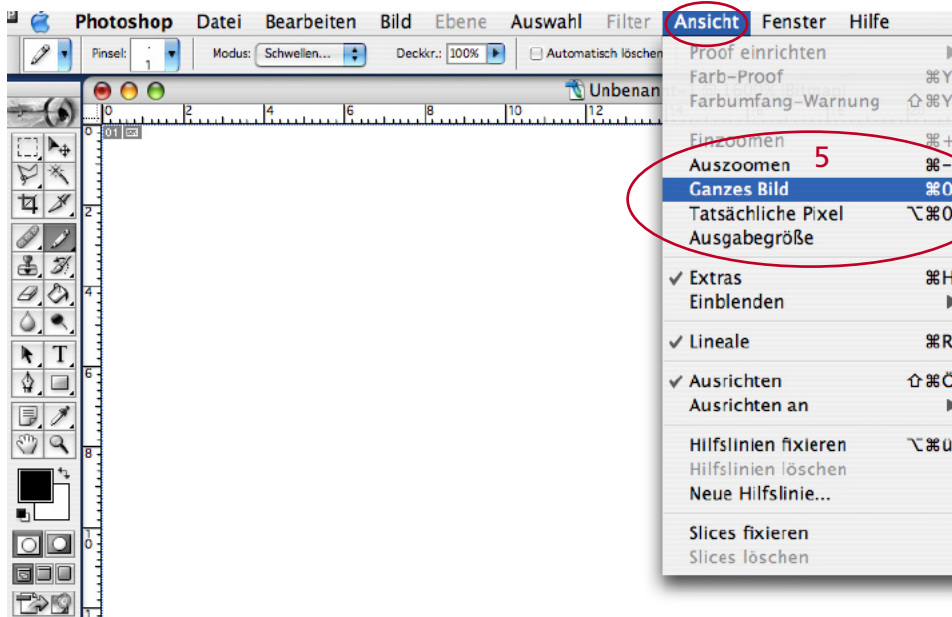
Photoshop Datei Bearbeiten Bild Ebene Auswahl Filter Ansicht Fenster Hilfe

Pinsel: 1 Modus: Schwellen... Deckkr.: 100% Automatisch löschen

Unbenan

0 2 4 6 8 10 12

0 2 4 6 8 10

01

Proof einrichten
Farb-Proof ⌘Y
Farbumfang-Warnung ⇧⌘Y

Einzoomen ⌘+
Auszoomen ⌘–
Ganzes Bild ⌘0
Tatsächliche Pixel ⌥⌘0
Ausgabegröße

5

✓ Extras ⌘H
Einblenden

✓ Lineale ⌘R

✓ Ausrichten ⇧⌘Ö
Ausrichten an

Hilfslinien fixieren ⌥⌘Ü
Hilfslinien löschen
Neue Hilfslinie...

Slices fixieren
Slices löschen